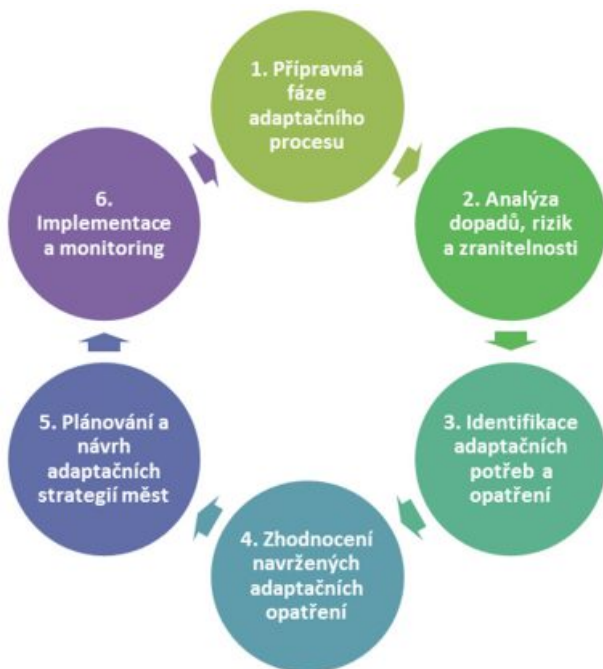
1. Přípravná fáze adaptačního procesu

2. Analýza dopadů, rizik a zranitelnosti

3. Identifikace adaptačních potřeb a opatření

4. Zhodnocení navržených adaptačních opatření

5. Plánování a návrh adaptačních strategií měst

6. Implementace a monitoring